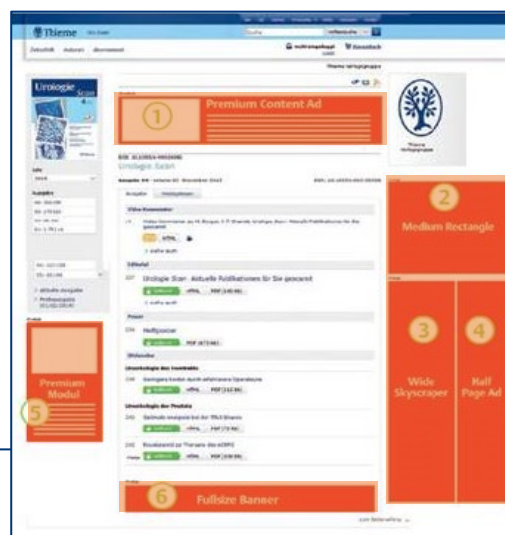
Thieme

Suche

Zeitschrift Autoren Abonnement

Warenkorb

Thieme Verlagsgruppe

Urologie Scan

1 Premium Content Ad

Urologie Scan

Video-Kommentar

HTML

Editorial

Urologie Scan: Aktuelle Publikationen für Sie gesichtet

HTML PDF

Poster

Hoftposter

PDF

Urologie des Prostata

HTML PDF

HTML PDF

2 Medium Rectangle

3 Wide Skyscraper

4 Half Page Ad

5 Premium Modul

6 Fullsize Banner

Thieme Verlagsgruppe